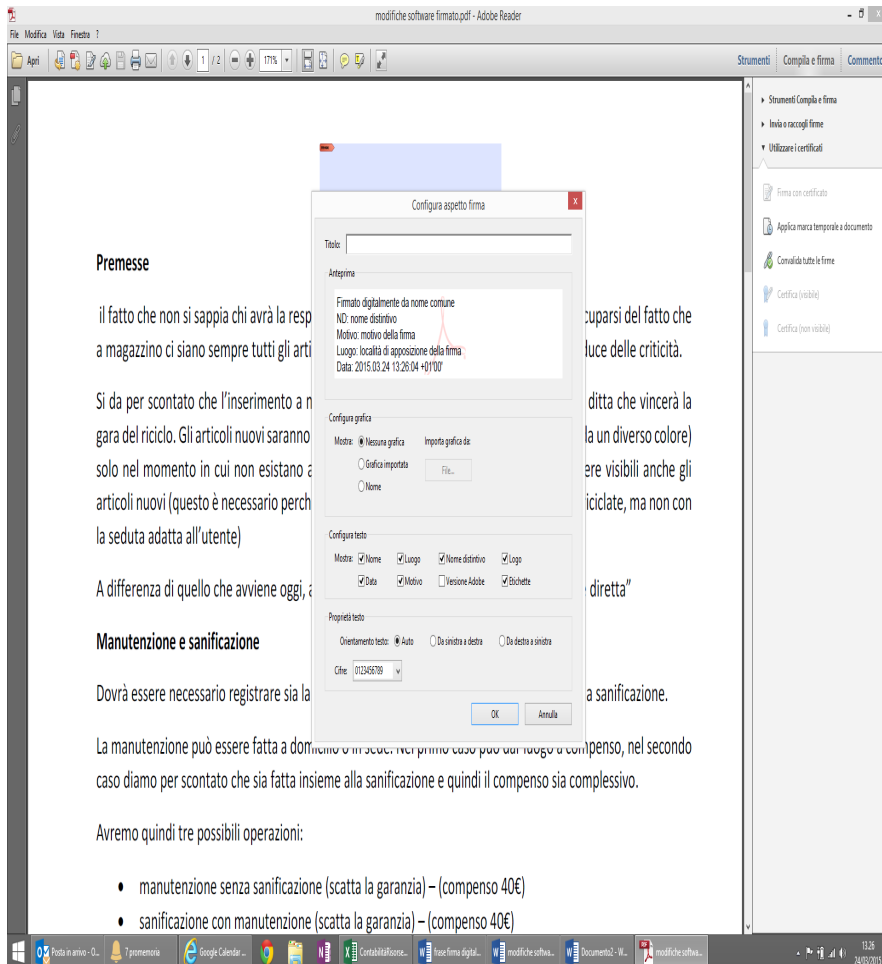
modifiche software firmato.pdf - Adobe Reader

File Modifica Vista Finestra ?

Apri 1 / 2 171%

Strumenti Compila e firma Commento

Strumenti Compila e firma
Invia o raccogli firme
Utilizzare i certificati
Firma con certificato
Applica marca temporale a documento
Convalida tutte le firme
Certifica (visibile)
Certifica (non visibile)

Premesse

il fatto che non si sappia chi avrà la resp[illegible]cuparsi del fatto che a magazzino ci siano sempre tutti gli arti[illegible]duce delle criticità.

Si da per scontato che l'inserimento a m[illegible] ditta che vincerà la gara del riciclo. Gli articoli nuovi saranno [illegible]la un diverso colore) solo nel momento in cui non esistano a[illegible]ere visibili anche gli articoli nuovi (questo è necessario perch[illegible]iciclate, ma non con la seduta adatta all'utente)

A differenza di quello che avviene oggi, a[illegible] diretta"

Manutenzione e sanificazione

Dovrà essere necessario registrare sia la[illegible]a sanificazione.

La manutenzione può essere fatta a domicilio o in sede. Nel primo caso può dar luogo a compenso, nel secondo caso diamo per scontato che sia fatta insieme alla sanificazione e quindi il compenso sia complessivo.

Avremo quindi tre possibili operazioni:

• manutenzione senza sanificazione (scatta la garanzia) – (compenso 40€)
• sanificazione con manutenzione (scatta la garanzia) – (compenso 40€)

Configura aspetto firma

Titolo:

Anteprima

Firmato digitalmente da nome comune
ND: nome distintivo
Motivo: motivo della firma
Luogo: località di apposizione della firma
Data: 2015.03.24 13:26:04 +01'00'

Configura grafica
Mostra: Nessuna grafica
Grafica importata
Nome
Importa grafica da:
File...

Configura testo
Mostra: Nome Luogo Nome distintivo Logo
Data Motivo Versione Adobe Etichette

Proprietà testo
Orientamento testo: Auto Da sinistra a destra Da destra a sinistra
Cifre: 0123456789

OK Annulla

Posta in arrivo - O... 7 promemoria Google Calendar ... ContabilitàRisorse... frase firma digital... modifiche softwa... Documento2 - W... modifiche softwa...

13:26
24/03/2015